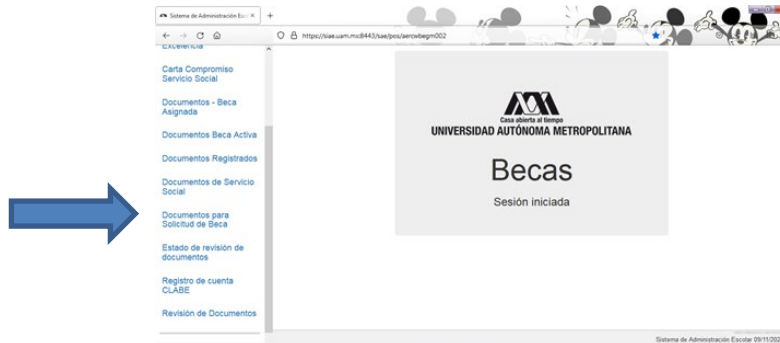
Sistema de Administración Esc ×   +

https://siae.uam.mx:8443/sae/pos/aercwbegm002

Excelencia

Carta Compromiso Servicio Social

Documentos - Beca Asignada

Documentos Beca Activa

Documentos Registrados

Documentos de Servicio Social

Documentos para Solicitud de Beca

Estado de revisión de documentos

Registro de cuenta CLABE

Revisión de Documentos

Casa abierta al tiempo
UNIVERSIDAD AUTÓNOMA METROPOLITANA

Becas

Sesión iniciada

Sistema de Administración Escolar 09/11/202